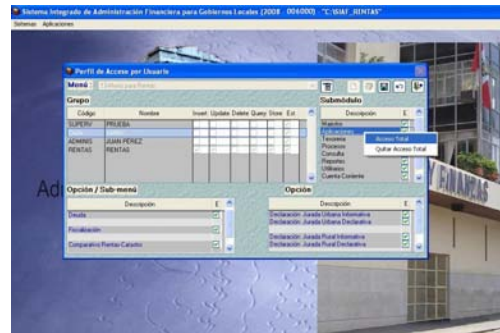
Sistema Integrado de Administración Financiera para Gobiernos Locales (2008   006000)  "C:\SIAF_RENTAS"
Sistemas  Aplicaciones

Perfil de Acceso por Usuario

Menú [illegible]

Grupo

| Código | Nombre | Insert | Update | Delete | Query | Store | Est |
|---|---|---|---|---|---|---|---|
| SUPERV | PRUEBA | | | | | | |
| ADMINIS | JUAN PEREZ | | | | | | |
| RENTAS | RENTAS | | | | | | |

Submódulo

| Descripción | E |
|---|---|
| Maestro | |
| Aplicaciones | |
| Tesorería | |
| Procesos | |
| Consulta | |
| Reportes | |
| Utilitarios | |
| Cuenta Corriente | |

Acceso Total
Quitar Acceso Total

Opción / Sub-menú

| Descripción | E |
|---|---|
| Deuda | |
| Fiscalización | |
| Comparativo Rentas Catastro | |

Opción

| Descripción | E |
|---|---|
| Declaración Jurada Urbana Informativa | |
| Declaración Jurada Urbana Declarativa | |
| Declaración Jurada Rural Informativa | |
| Declaración Jurada Rural Declarativa | |

Ad

FINANZAS